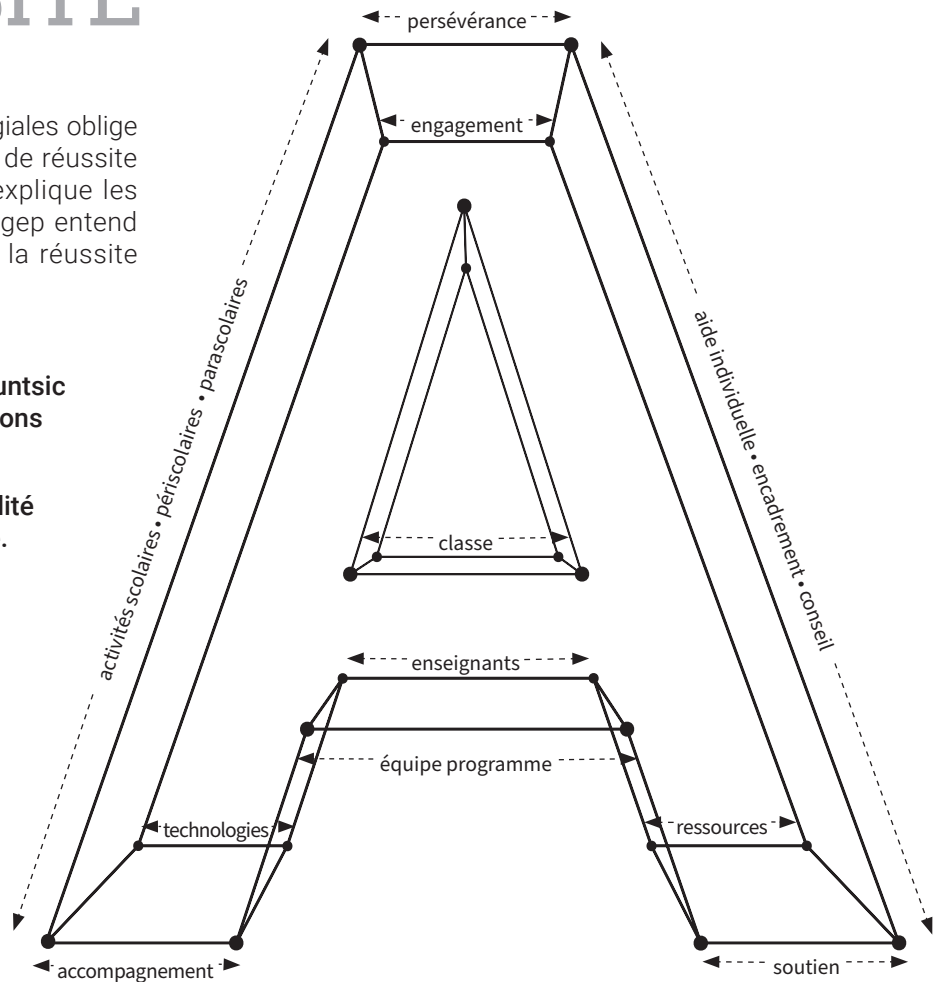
giales oblige de réussite explique les gep entend la réussite

untsic ons

lité .

persévérance

engagement

activités scolaires • périscolaires • parascolaires

aide individuelle • encadrement • conseil

classe

enseignants

équipe programme

technologies

ressources

accompagnement

soutien